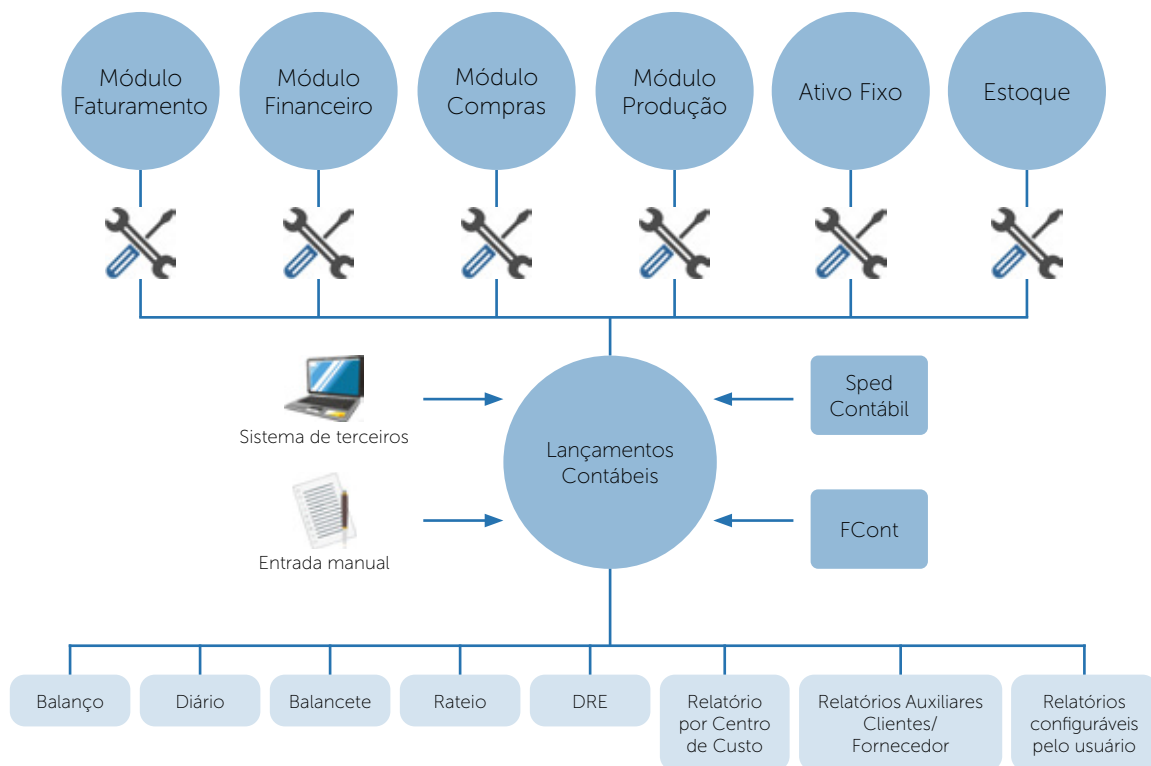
Módulo Faturamento

Módulo Financeiro

Módulo Compras

Módulo Produção

Ativo Fixo

Estoque

Sistema de terceiros

Lançamentos Contábeis

Sped Contábil

Entrada manual

FCont

Balanço

Diário

Balancete

Rateio

DRE

Relatório por Centro de Custo

Relatórios Auxiliares Clientes/ Fornecedor

Relatórios configuráveis pelo usuário